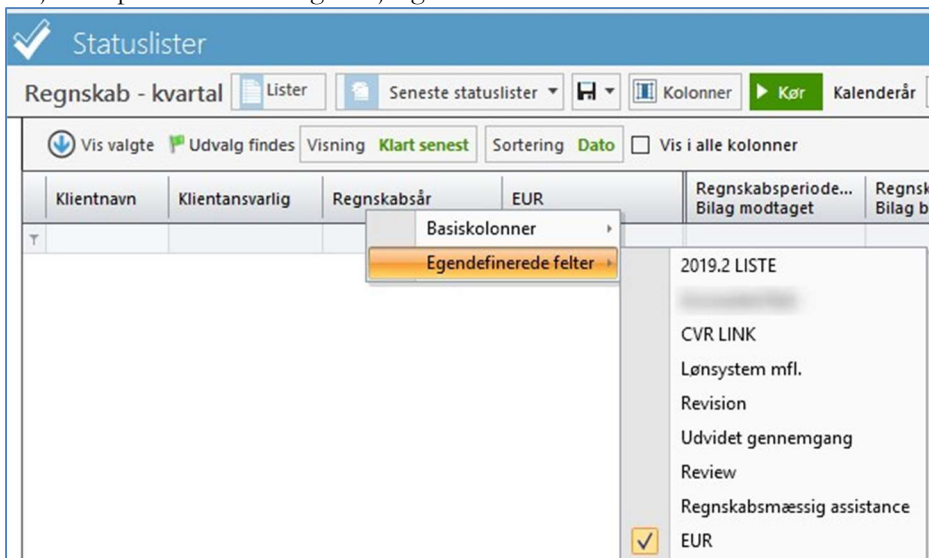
Statuslister

Regnskab - kvartal | Lister | Seneste statuslister | Kolonner | Kør | Kalenderår

Vis valgte | Udvalg findes | Visning Klart senest | Sortering Dato | Vis i alle kolonner

| Klientnavn | Klientansvarlig | Regnskabsår | EUR | Regnskabsperiode... Bilag modtaget | Regnsk Bilag b |
|---|---|---|---|---|---|

Basiskolonner
Egendefinerede felter

2019.2 LISTE
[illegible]
CVR LINK
Lønsystem mfl.
Revision
Udvidet gennemgang
Review
Regnskabsmæssig assistance
EUR